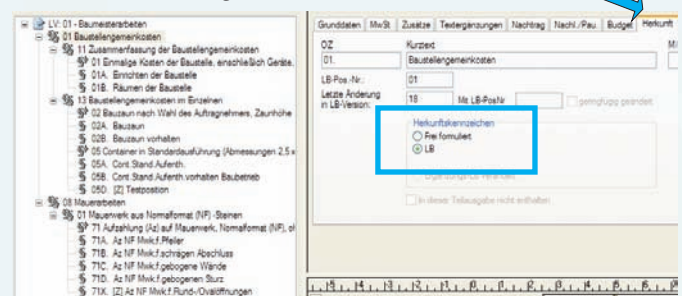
LV: 01 - Baumeisterarbeiten
01 Baustellengemeinkosten
11 Zusammenfassung der Baustellengemeinkosten
01 Einmalige Kosten der Baustelle, einschließlich Geräte
01A. Einrichten der Baustelle
01B. Räumen der Baustelle
13 Baustellengemeinkosten im Einzelnen
02 Bauzaun nach Wahl des Auftragnehmers, Zaunhöhe
02A. Bauzaun
02B. Bauzaun vorhalten
05 Container in Standardausführung (Abmessungen 2,5 x
05A. Cont.Stand.Aufenth.
05B. Cont.Stand.Aufenth.vorhalten Baubetrieb
05D. [Z] Testposition
08 Mauerarbeiten
01 Mauerwerk aus Normalformat (NF) -Steinen
71 Aufzahlung (Az) auf Mauerwerk, Normalformat (NF), ol
71A. Az NF Mwk.f.Pfeiler
71B. Az NF Mwk.f.schrägen Abschluss
71C. Az NF Mwk.f.gebogene Wände
71D. Az NF Mwk.f.gebogenen Sturz
71X. [Z] Az NF Mwk.f.Rund-/Ovalöffnungen

Grunddaten | MwSt | Zusätze | Textergänzungen | Nachtrag | Nachl./Pau | Budget | Herkunft

OZ
01.
Kurztext
Baustellengemeinkosten
LB-Pos.-Nr.:
01
Letzte Änderung in LB-Version:
18
Mit LB-PosNr
geringfügig geändert

Herkunftskennzeichen
Frei formuliert
LB

In dieser Teilausgabe nicht enthalten